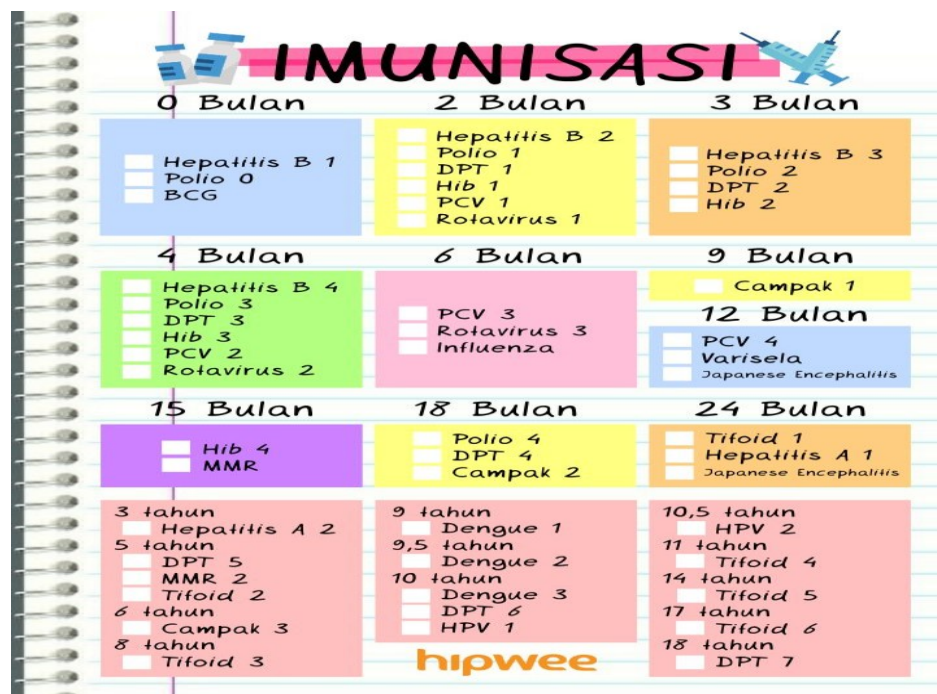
IMUNISASI

0 Bulan
Hepatitis B 1
Polio 0
BCG

2 Bulan
Hepatitis B 2
Polio 1
DPT 1
Hib 1
PCV 1
Rotavirus 1

3 Bulan
Hepatitis B 3
Polio 2
DPT 2
Hib 2

4 Bulan
Hepatitis B 4
Polio 3
DPT 3
Hib 3
PCV 2
Rotavirus 2

6 Bulan
PCV 3
Rotavirus 3
Influenza

9 Bulan
Campak 1

12 Bulan
PCV 4
Varisela
Japanese Encephalitis

15 Bulan
Hib 4
MMR

18 Bulan
Polio 4
DPT 4
Campak 2

24 Bulan
Tifoid 1
Hepatitis A 1
Japanese Encephalitis

3 tahun
Hepatitis A 2
5 tahun
DPT 5
MMR 2
Tifoid 2
6 tahun
Campak 3
8 tahun
Tifoid 3

9 tahun
Dengue 1
9,5 tahun
Dengue 2
10 tahun
Dengue 3
DPT 6
HPV 1

10,5 tahun
HPV 2
11 tahun
Tifoid 4
14 tahun
Tifoid 5
17 tahun
Tifoid 6
18 tahun
DPT 7

hipwee